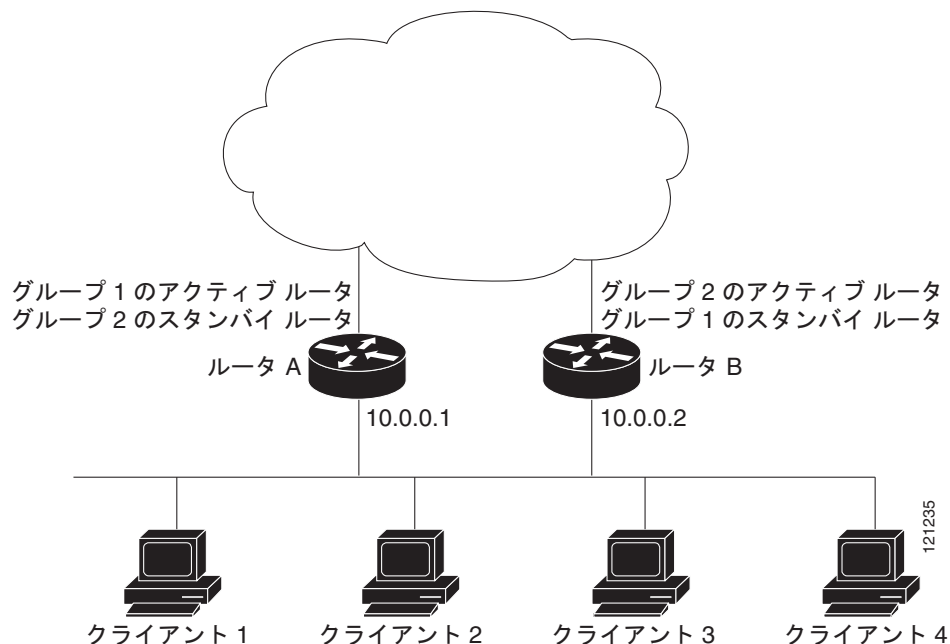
グループ 1 のアクティブ ルータ
グループ 2 のスタンバイ ルータ

ルータ A

10.0.0.1

グループ 2 のアクティブ ルータ
グループ 1 のスタンバイ ルータ

ルータ B

10.0.0.2

121235

クライアント 1

クライアント 2

クライアント 3

クライアント 4